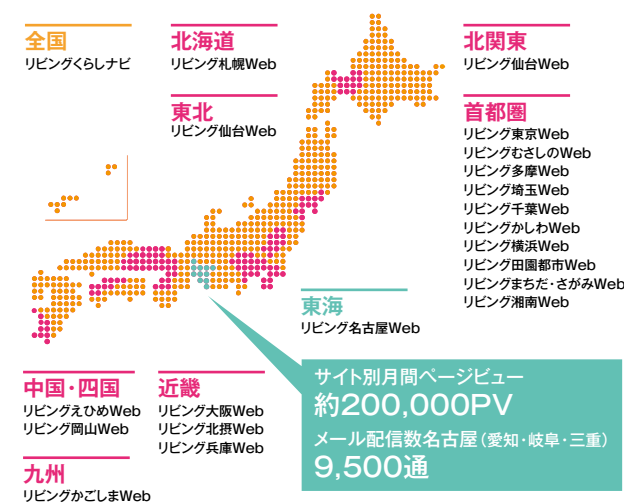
全国
リビングくらしナビ

北海道
リビング札幌Web

東北
リビング仙台Web

北関東
リビング仙台Web

首都圏
リビング東京Web
リビングむさしのWeb
リビング多摩Web
リビング埼玉Web
リビング千葉Web
リビングかしわWeb
リビング横浜Web
リビング田園都市Web
リビングまちだ・さがみWeb
リビング湘南Web

東海
リビング名古屋Web

中国・四国
リビングえひめWeb
リビング岡山Web

近畿
リビング大阪Web
リビング北摂Web
リビング兵庫Web

九州
リビングかごしまWeb

サイト別月間ページビュー
約200,000PV
メール配信数名古屋（愛知・岐阜・三重）
9,500通